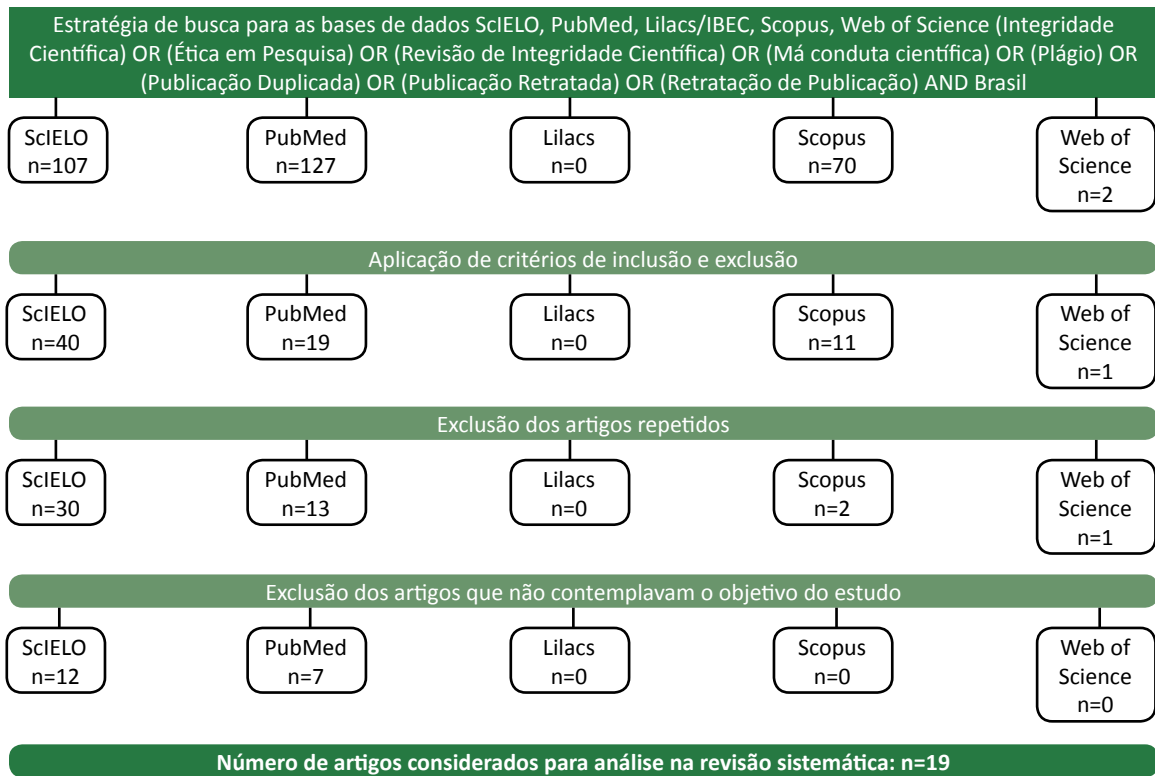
Estratégia de busca para as bases de dados ScIELO, PubMed, Lilacs/IBEC, Scopus, Web of Science (Integridade Científica) OR (Ética em Pesquisa) OR (Revisão de Integridade Científica) OR (Má conduta científica) OR (Plágio) OR (Publicação Duplicada) OR (Publicação Retratada) OR (Retratação de Publicação) AND Brasil

ScIELO n=107

PubMed n=127

Lilacs n=0

Scopus n=70

Web of Science n=2

Aplicação de critérios de inclusão e exclusão

ScIELO n=40

PubMed n=19

Lilacs n=0

Scopus n=11

Web of Science n=1

Exclusão dos artigos repetidos

ScIELO n=30

PubMed n=13

Lilacs n=0

Scopus n=2

Web of Science n=1

Exclusão dos artigos que não contemplavam o objetivo do estudo

ScIELO n=12

PubMed n=7

Lilacs n=0

Scopus n=0

Web of Science n=0

**Número de artigos considerados para análise na revisão sistemática: n=19**